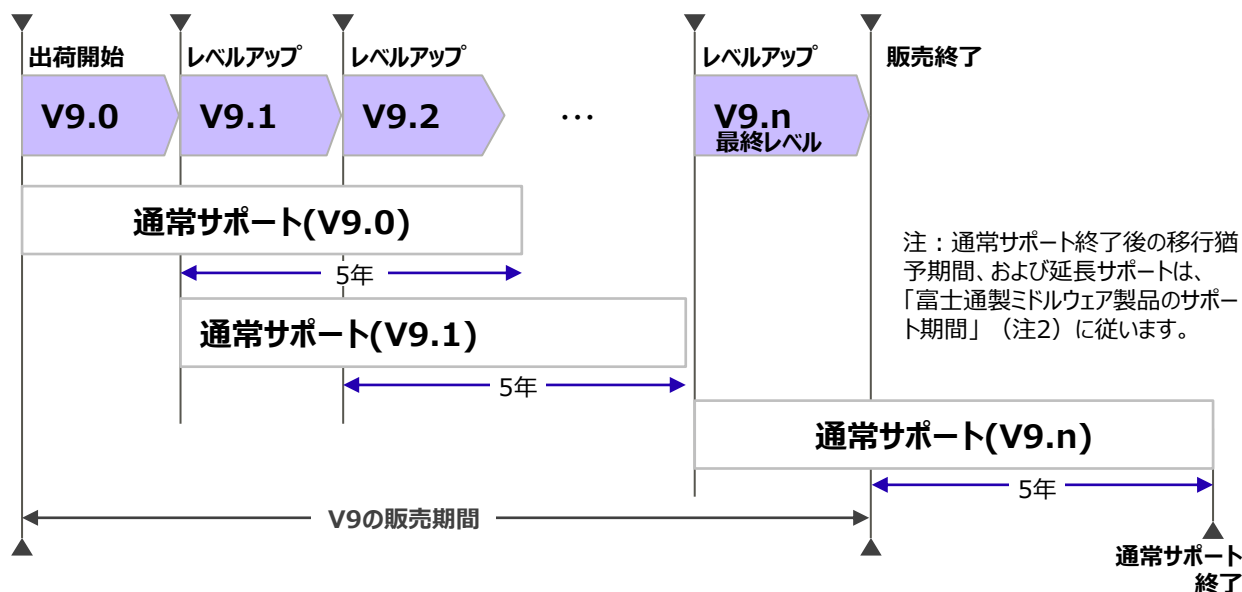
出荷開始
レベルアップ
レベルアップ
レベルアップ
販売終了

V9.0
V9.1
V9.2
…
V9.n
最終レベル

通常サポート(V9.0)
5年

注：通常サポート終了後の移行猶予期間、および延長サポートは、「富士通製ミドルウェア製品のサポート期間」（注2）に従います。

通常サポート(V9.1)
5年

通常サポート(V9.n)
5年

V9の販売期間

通常サポート終了